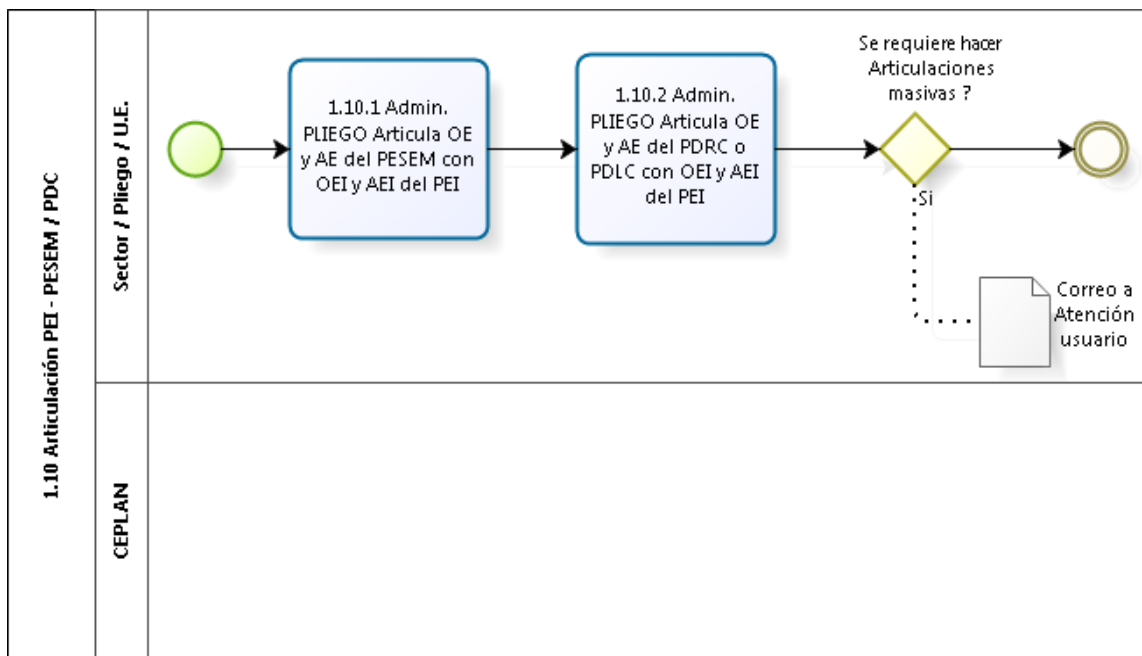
1.10 Articulación PEI - PESEM / PDC

Sector / Pliego / U.E.

1.10.1 Admin. PLIEGO Articula OE y AE del PESEM con OEI y AEI del PEI

1.10.2 Admin. PLIEGO Articula OE y AE del PDRC o PDLC con OEI y AEI del PEI

Se requiere hacer Articulaciones masivas ?

Si

Correo a Atención usuario

CEPLAN